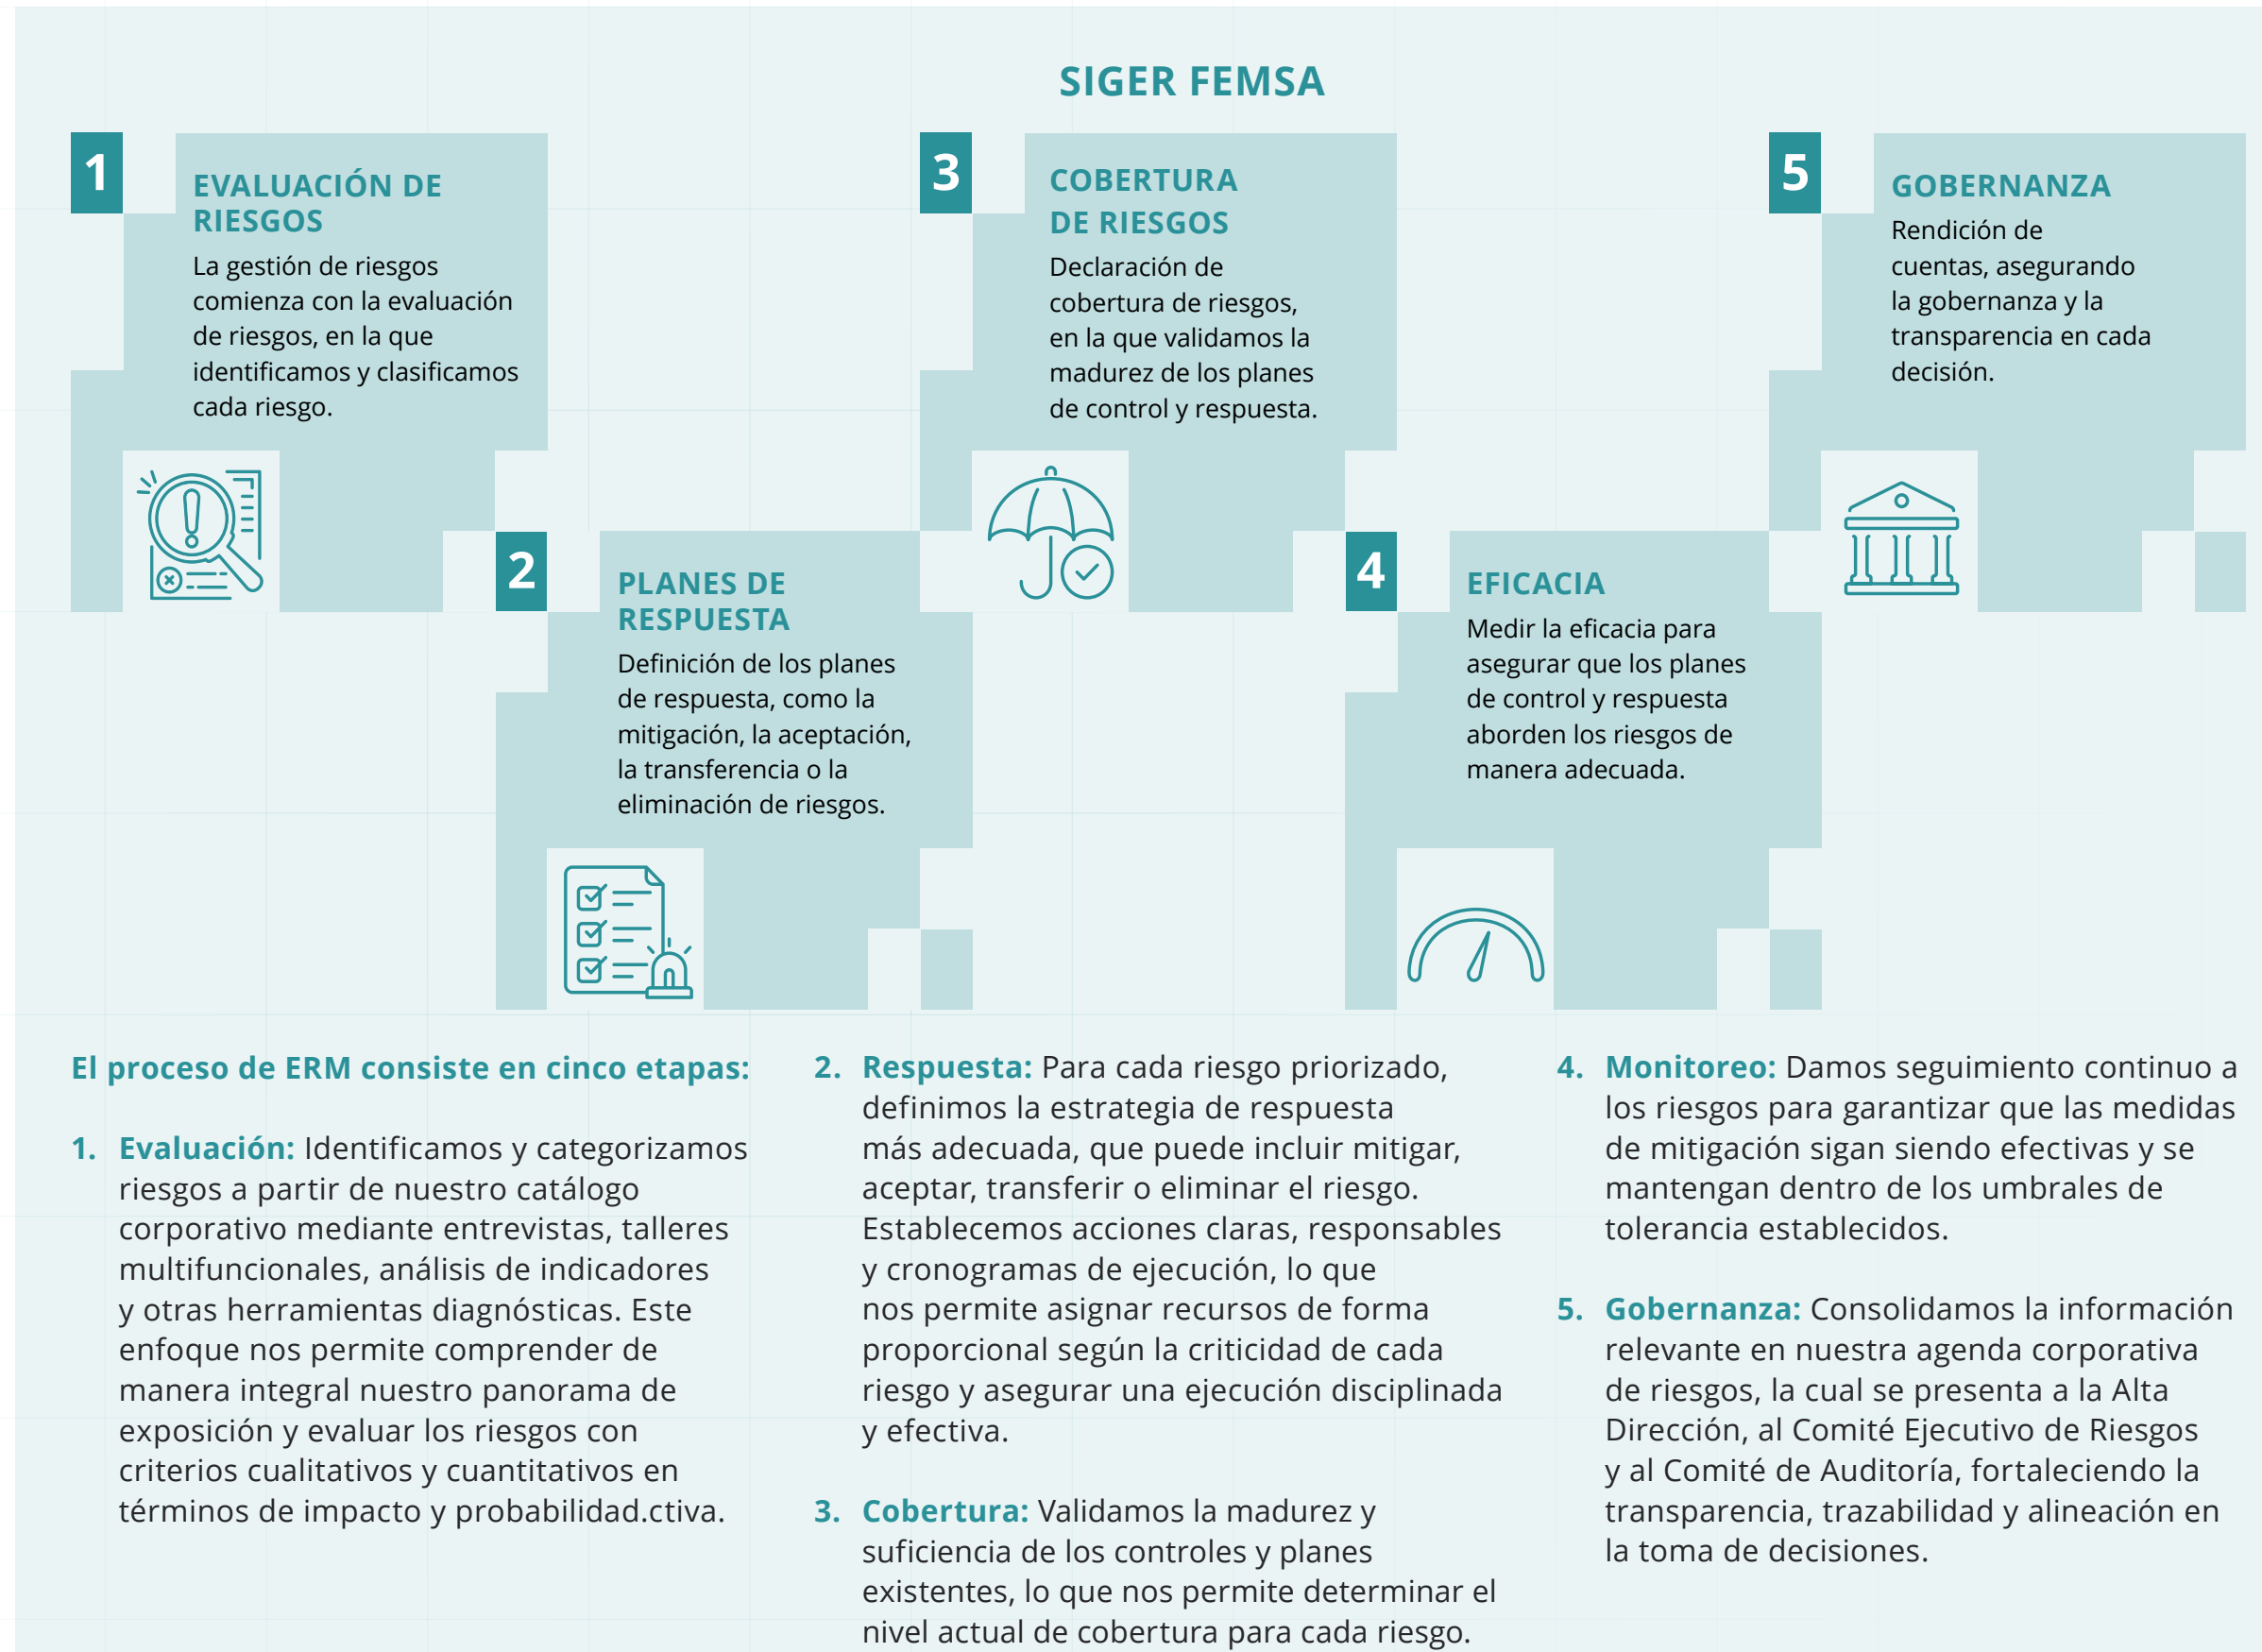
SIGER FEMSA

1
EVALUACIÓN DE RIESGOS
La gestión de riesgos comienza con la evaluación de riesgos, en la que identificamos y clasificamos cada riesgo.

2
PLANES DE RESPUESTA
Definición de los planes de respuesta, como la mitigación, la aceptación, la transferencia o la eliminación de riesgos.

3
COBERTURA DE RIESGOS
Declaración de cobertura de riesgos, en la que validamos la madurez de los planes de control y respuesta.

4
EFICACIA
Medir la eficacia para asegurar que los planes de control y respuesta aborden los riesgos de manera adecuada.

5
GOBERNANZA
Rendición de cuentas, asegurando la gobernanza y la transparencia en cada decisión.

El proceso de ERM consiste en cinco etapas:

1. Evaluación: Identificamos y categorizamos riesgos a partir de nuestro catálogo corporativo mediante entrevistas, talleres multifuncionales, análisis de indicadores y otras herramientas diagnósticas. Este enfoque nos permite comprender de manera integral nuestro panorama de exposición y evaluar los riesgos con criterios cualitativos y cuantitativos en términos de impacto y probabilidad.ctiva.

2. Respuesta: Para cada riesgo priorizado, definimos la estrategia de respuesta más adecuada, que puede incluir mitigar, aceptar, transferir o eliminar el riesgo. Establecemos acciones claras, responsables y cronogramas de ejecución, lo que nos permite asignar recursos de forma proporcional según la criticidad de cada riesgo y asegurar una ejecución disciplinada y efectiva.

3. Cobertura: Validamos la madurez y suficiencia de los controles y planes existentes, lo que nos permite determinar el nivel actual de cobertura para cada riesgo.

4. Monitoreo: Damos seguimiento continuo a los riesgos para garantizar que las medidas de mitigación sigan siendo efectivas y se mantengan dentro de los umbrales de tolerancia establecidos.

5. Gobernanza: Consolidamos la información relevante en nuestra agenda corporativa de riesgos, la cual se presenta a la Alta Dirección, al Comité Ejecutivo de Riesgos y al Comité de Auditoría, fortaleciendo la transparencia, trazabilidad y alineación en la toma de decisiones.